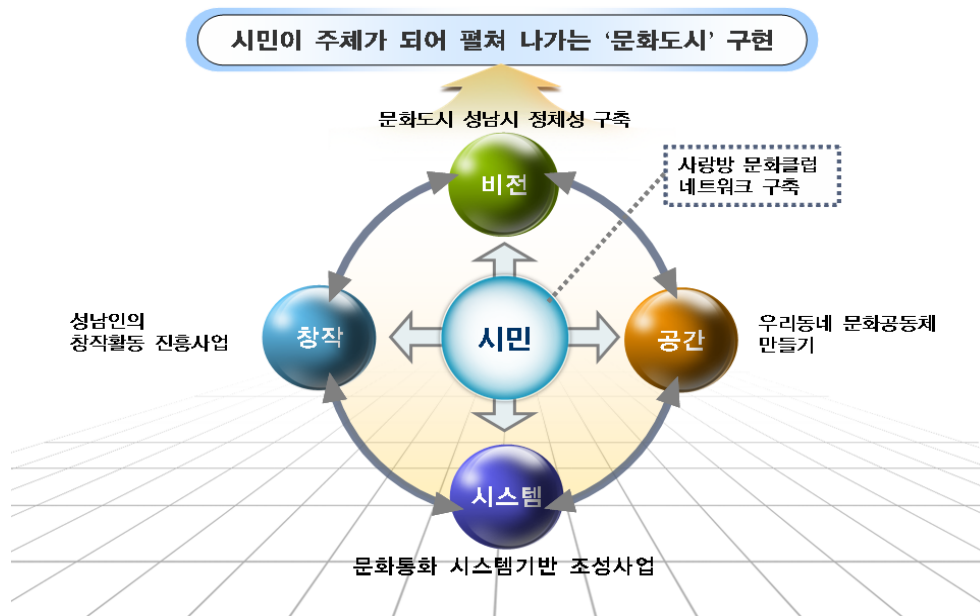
시민이 주체가 되어 펼쳐 나가는 '문화도시' 구현

문화도시 성남시 정체성 구축

비전

사랑방 문화클럽 네트워크 구축

성남인의 창작활동 진흥사업

창작

시민

공간

우리동네 문화공동체 만들기

시스템

문화통화 시스템기반 조성사업